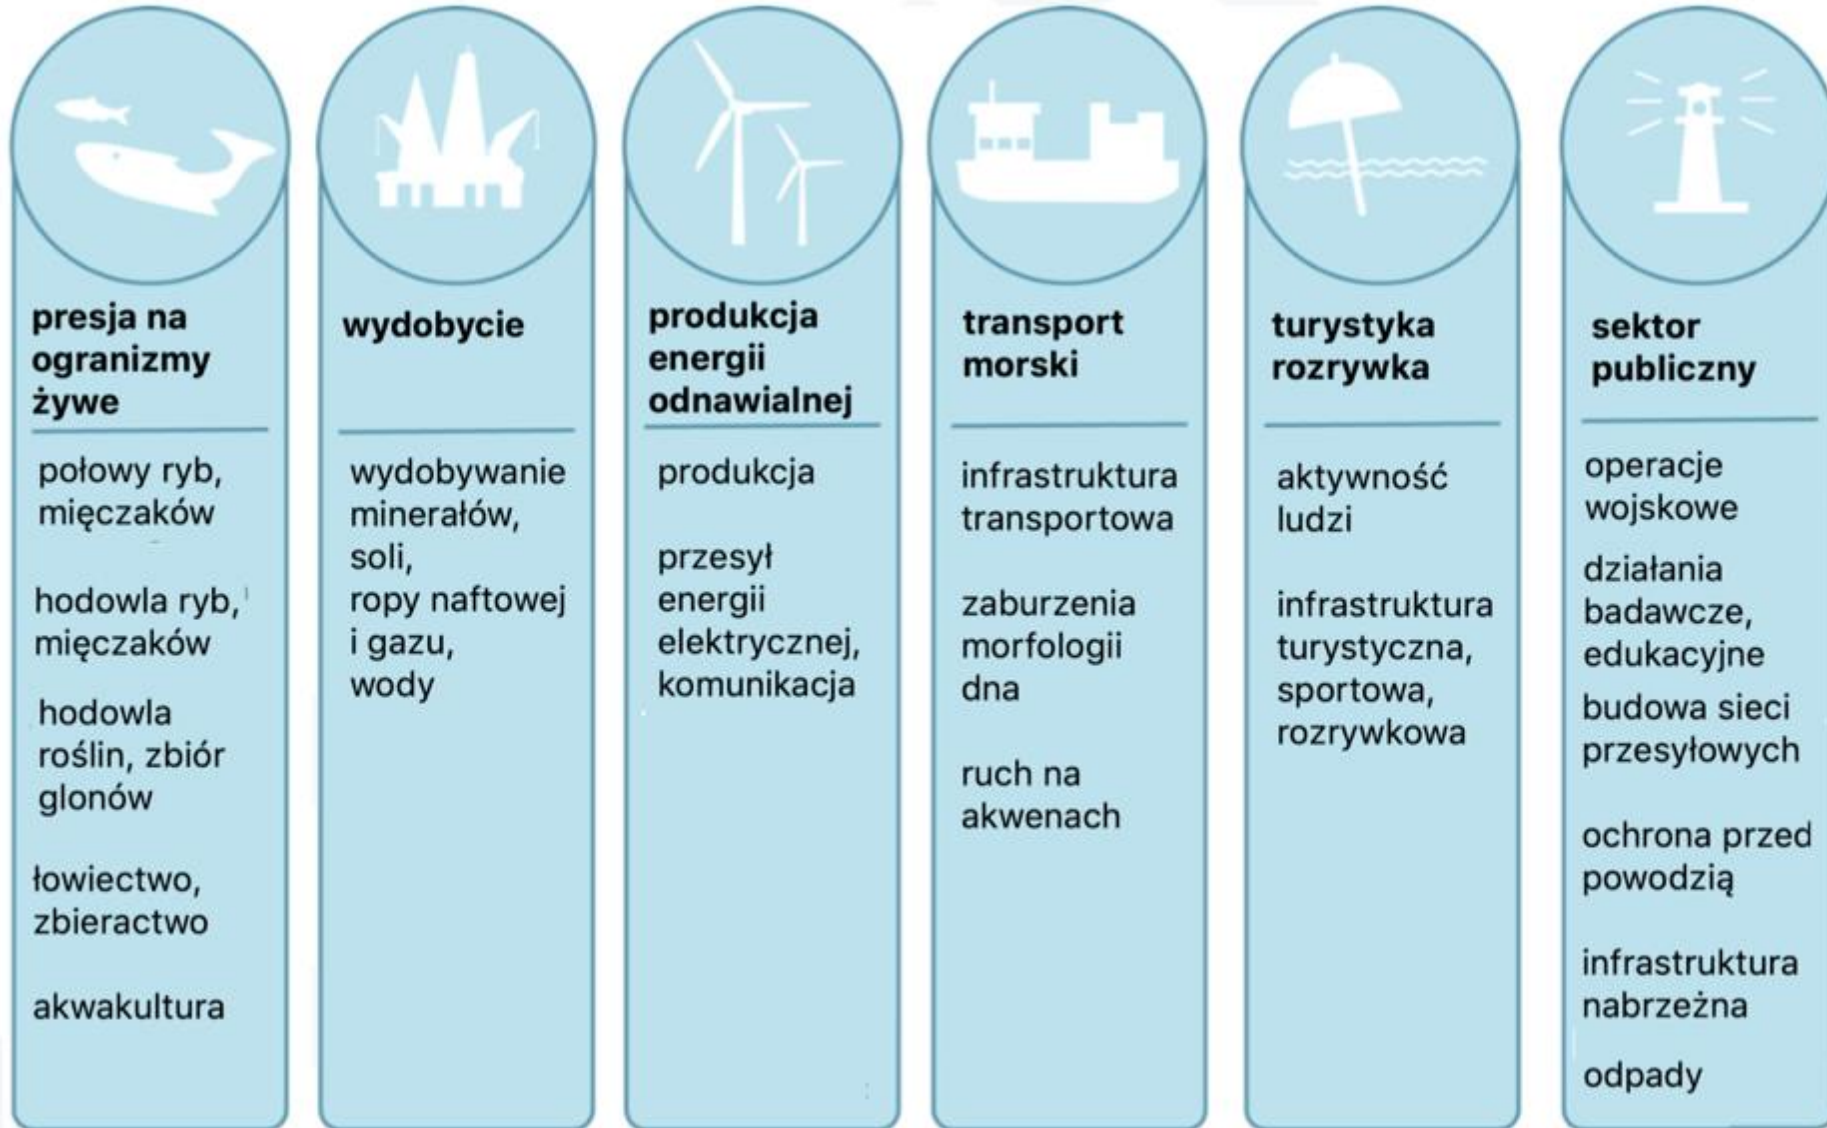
presja na ogranizmy żywe

połowy ryb, mięczaków

hodowla ryb, mięczaków

hodowla roślin, zbiór glonów

łowiectwo, zbieractwo

akwakultura

wydobycie

wydobywanie minerałów, soli, ropy naftowej i gazu, wody

produkcja energii odnawialnej

produkcja

przesył energii elektrycznej, komunikacja

transport morski

infrastruktura transportowa

zaburzenia morfologii dna

ruch na akwenach

turystyka rozrywka

aktywność ludzi

infrastruktura turystyczna, sportowa, rozrywkowa

sektor publiczny

operacje wojskowe

działania badawcze, edukacyjne

budowa sieci przesyłowych

ochrona przed powodzią

infrastruktura nabrzeżna

odpady